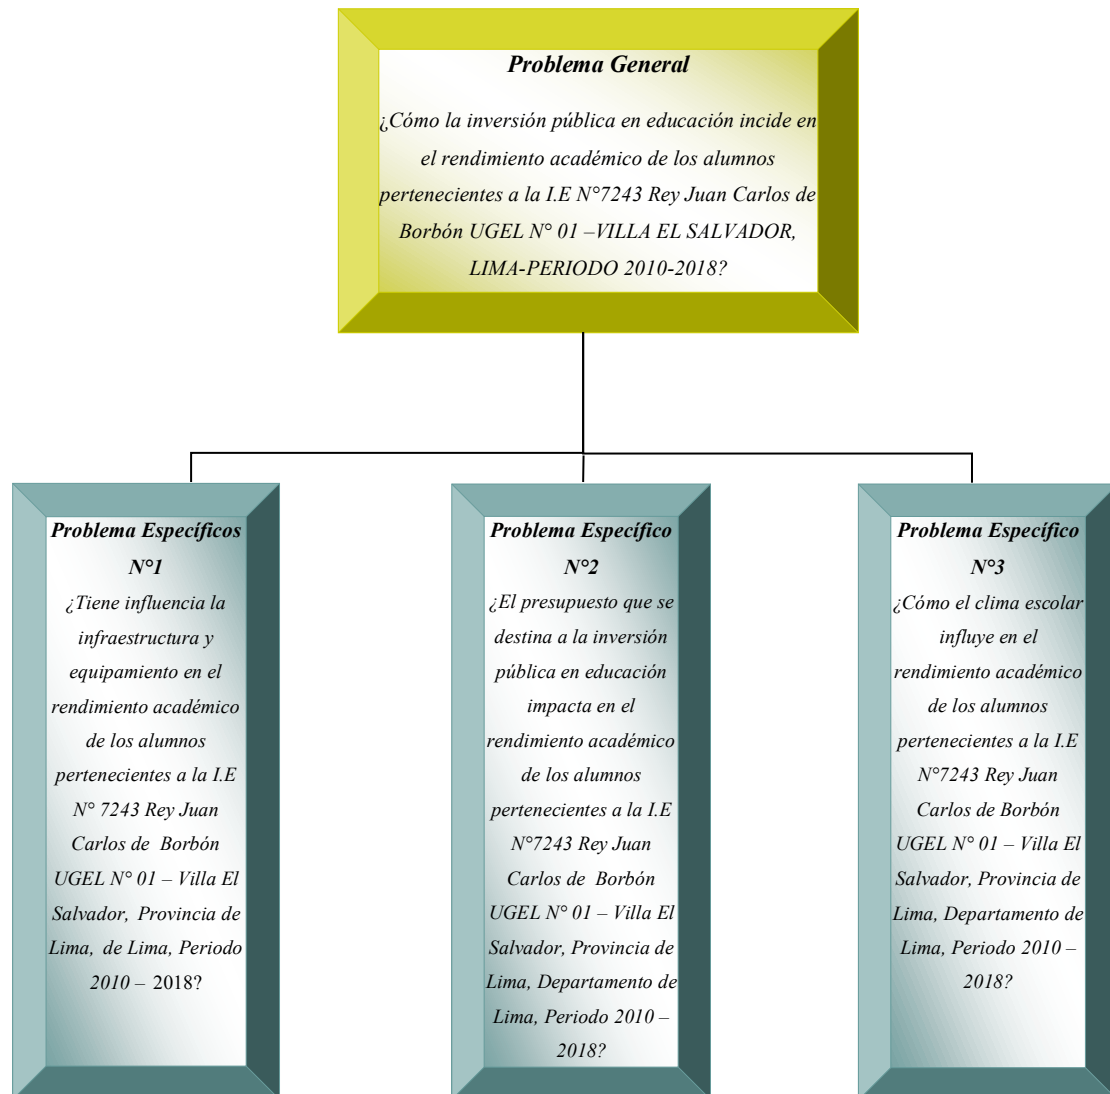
Problema General

¿Cómo la inversión pública en educación incide en el rendimiento académico de los alumnos pertenecientes a la I.E N°7243 Rey Juan Carlos de Borbón UGEL N° 01 –VILLA EL SALVADOR, LIMA-PERIODO 2010-2018?

Problema Específicos N°1

¿Tiene influencia la infraestructura y equipamiento en el rendimiento académico de los alumnos pertenecientes a la I.E N° 7243 Rey Juan Carlos de Borbón UGEL N° 01 – Villa El Salvador, Provincia de Lima, de Lima, Periodo 2010 – 2018?

Problema Específico N°2

¿El presupuesto que se destina a la inversión pública en educación impacta en el rendimiento académico de los alumnos pertenecientes a la I.E N°7243 Rey Juan Carlos de Borbón UGEL N° 01 – Villa El Salvador, Provincia de Lima, Departamento de Lima, Periodo 2010 – 2018?

Problema Específico N°3

¿Cómo el clima escolar influye en el rendimiento académico de los alumnos pertenecientes a la I.E N°7243 Rey Juan Carlos de Borbón UGEL N° 01 – Villa El Salvador, Provincia de Lima, Departamento de Lima, Periodo 2010 – 2018?